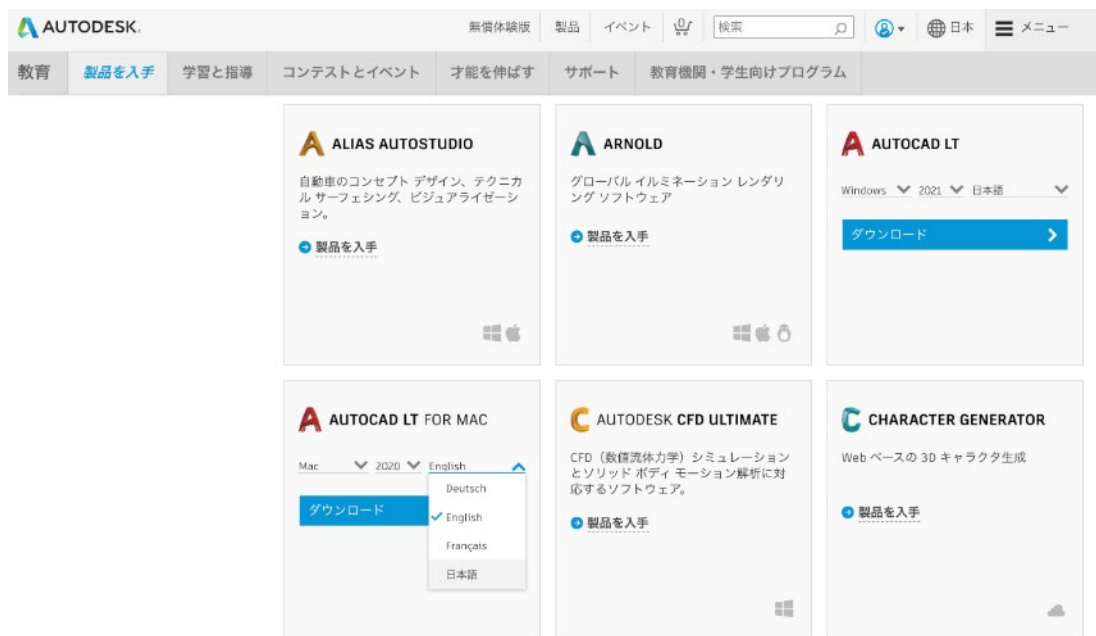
AUTODESK.

無償体験版 製品 イベント 検索 日本 メニュー

教育 製品を入手 学習と指導 コンテストとイベント 才能を伸ばす サポート 教育機関・学生向けプログラム

ALIAS AUTOSTUDIO

自動車のコンセプト デザイン、テクニカル サーフェシング、ビジュアライゼーション。

製品を入手

ARNOLD

グローバル イルミネーション レンダリング ソフトウェア

製品を入手

AUTOCAD LT

Windows 2021 日本語

ダウンロード

AUTOCAD LT FOR MAC

Mac 2020 English

Deutsch
English
Français
日本語

ダウンロード

AUTODESK CFD ULTIMATE

CFD（数値流体力学）シミュレーションとソリッド ボディ モーション解析に対応するソフトウェア。

製品を入手

CHARACTER GENERATOR

Web ベースの 3D キャラクタ生成

製品を入手